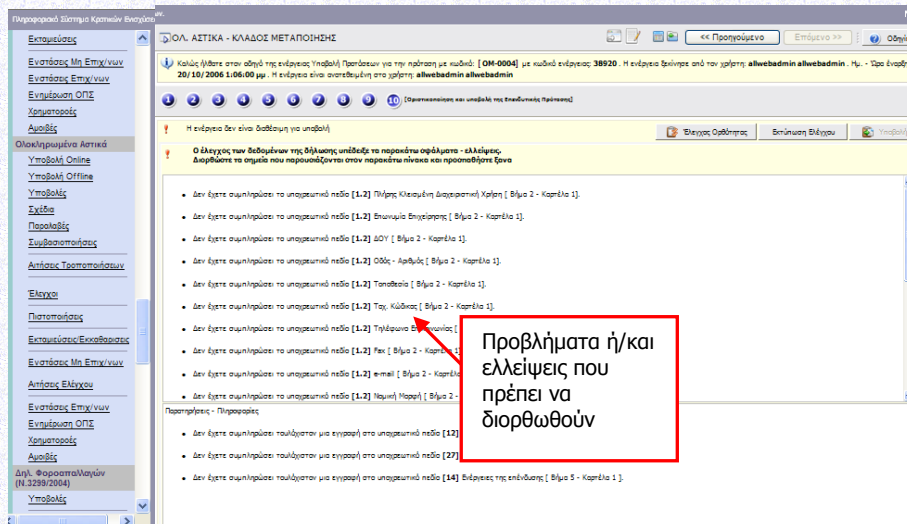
Πληροφοριακό Σύστημα Κρατικών Ενισχύσε

Εκταμιεύσεις
Ενστάσεις Μη Επιχ/νων
Ενστάσεις Επιχ/νων
Ενημέρωση ΟΠΣ
Χρηματορροές
Αμοιβές
Ολοκληρωμένα Αστικά
Υποβολή Online
Υποβολή Offline
Υποβολές
Σχέδια
Παραλαβές
Συμβασιοποιήσεις
Αιτήσεις Τροποποιήσεων
Έλεγχοι
Πιστοποιήσεις
Εκταμιεύσεις/Εκκαθαρισεις
Ενστάσεις Μη Επιχ/νων
Αιτήσεις Ελέγχου
Ενστάσεις Επιχ/νων
Ενημέρωση ΟΠΣ
Χρηματορροές
Αμοιβές
Δηλ. Φοροαπαλλαγών (Ν.3299/2004)
Υποβολές

ΟΛ. ΑΣΤΙΚΑ - ΚΛΑΔΟΣ ΜΕΤΑΠΟΙΗΣΗΣ

<< Προηγούμενο
Επόμενο >>
Οδηγ

Καλώς ήλθατε στον οδηγό της ενέργειας Υποβολή Προτάσεων για την πρόταση με κωδικό: [ΟΜ-0004] με κωδικό ενέργειας: 38920 . Η ενέργεια ξεκίνησε από τον χρήστη: allwebadmin allwebadmin . Ημ. - Ώρα Εγγραφ 20/10/2006 1:06:00 μμ . Η ενέργεια είναι ανατεθειμένη στη χρήστη: allwebadmin allwebadmin

1 2 3 4 5 6 7 8 9 10 [Οριστικοποίηση και υποβολή της Επενδυτικής Πρότασης]

Η ενέργεια δεν είναι διαθέσιμη για υποβολή
Έλεγχος Ορθότητας
Εκτύπωση Ελέγχου
Υποβολή

Ο έλεγχος των δεδομένων της δήλωσης υπέδειξε τα παρακάτω σφάλματα - ελλείψεις.
Διορθώστε τα σημεία που παρουσιάζονται στον παρακάτω πίνακα και προσπαθήστε ξανα

Δεν έχετε συμπληρώσει το υποχρεωτικό πεδίο [1.2] Πλήρης Κλεισμένη Διαχειριστική Χρήση [ Βήμα 2 - Καρτέλα 1].
Δεν έχετε συμπληρώσει το υποχρεωτικό πεδίο [1.2] Επωνυμία Επιχείρησης [ Βήμα 2 - Καρτέλα 1].
Δεν έχετε συμπληρώσει το υποχρεωτικό πεδίο [1.2] ΔΟΥ [ Βήμα 2 - Καρτέλα 1].
Δεν έχετε συμπληρώσει το υποχρεωτικό πεδίο [1.2] Οδός - Αριθμός [ Βήμα 2 - Καρτέλα 1].
Δεν έχετε συμπληρώσει το υποχρεωτικό πεδίο [1.2] Τοποθεσία [ Βήμα 2 - Καρτέλα 1].
Δεν έχετε συμπληρώσει το υποχρεωτικό πεδίο [1.2] Ταχ. Κώδικας [ Βήμα 2 - Καρτέλα 1].
Δεν έχετε συμπληρώσει το υποχρεωτικό πεδίο [1.2] Τηλέφωνο Επικοινωνίας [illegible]
Δεν έχετε συμπληρώσει το υποχρεωτικό πεδίο [1.2] Fax [ Βήμα 2 - Καρτέλ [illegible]
Δεν έχετε συμπληρώσει το υποχρεωτικό πεδίο [1.2] e-mail [ Βήμα 2 - Καρτέλα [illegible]
Δεν έχετε συμπληρώσει το υποχρεωτικό πεδίο [1.2] Νομική Μορφή [ Βήμα 2 - Καρτέλα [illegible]

Παρατηρήσεις - Πληροφορίες
Δεν έχετε συμπληρώσει τουλάχιστον μια εγγραφή στο υποχρεωτικό πεδίο [12] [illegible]
Δεν έχετε συμπληρώσει τουλάχιστον μια εγγραφή στο υποχρεωτικό πεδίο [27] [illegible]
Δεν έχετε συμπληρώσει τουλάχιστον μια εγγραφή στο υποχρεωτικό πεδίο [14] Ενέργειες της επένδυσης [ Βήμα 5 - Καρτέλα 1 ].

Προβλήματα ή/και ελλείψεις που πρέπει να διορθωθούν